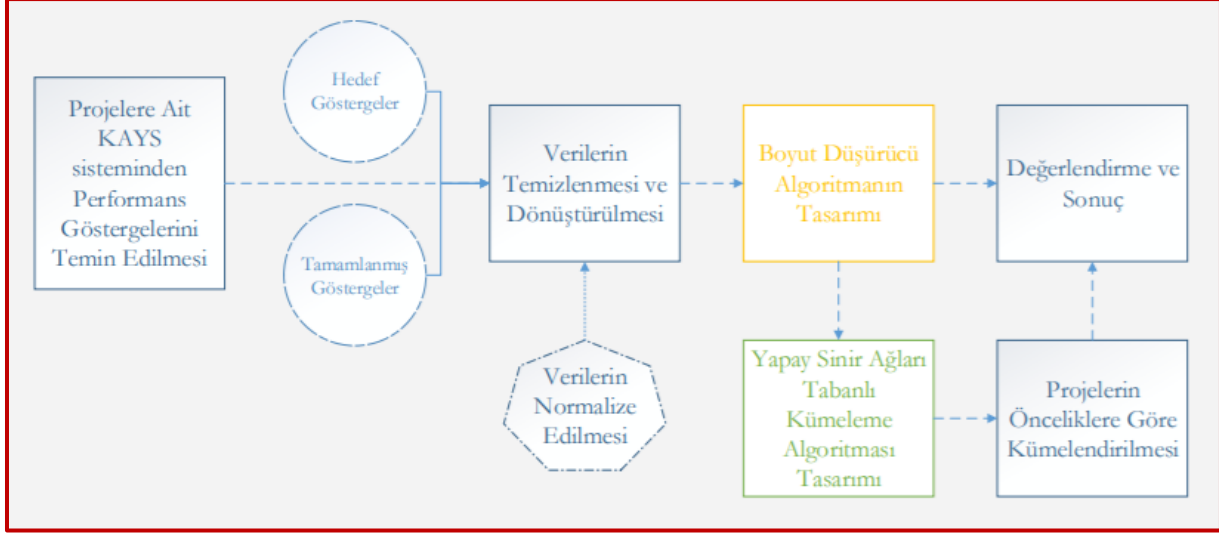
Projelere Ait KAYS sisteminden Performans Göstergelerini Temin Edilmesi

Hedef Göstergeler

Tamamlanmış Göstergeler

Verilerin Temizlenmesi ve Dönüştürülmesi

Verilerin Normalize Edilmesi

Boyut Düşürücü Algoritmanın Tasarımı

Yapay Sinir Ağları Tabanlı Kümeleme Algoritması Tasarımı

Değerlendirme ve Sonuç

Projelerin Önceliklere Göre Kümelendirilmesi